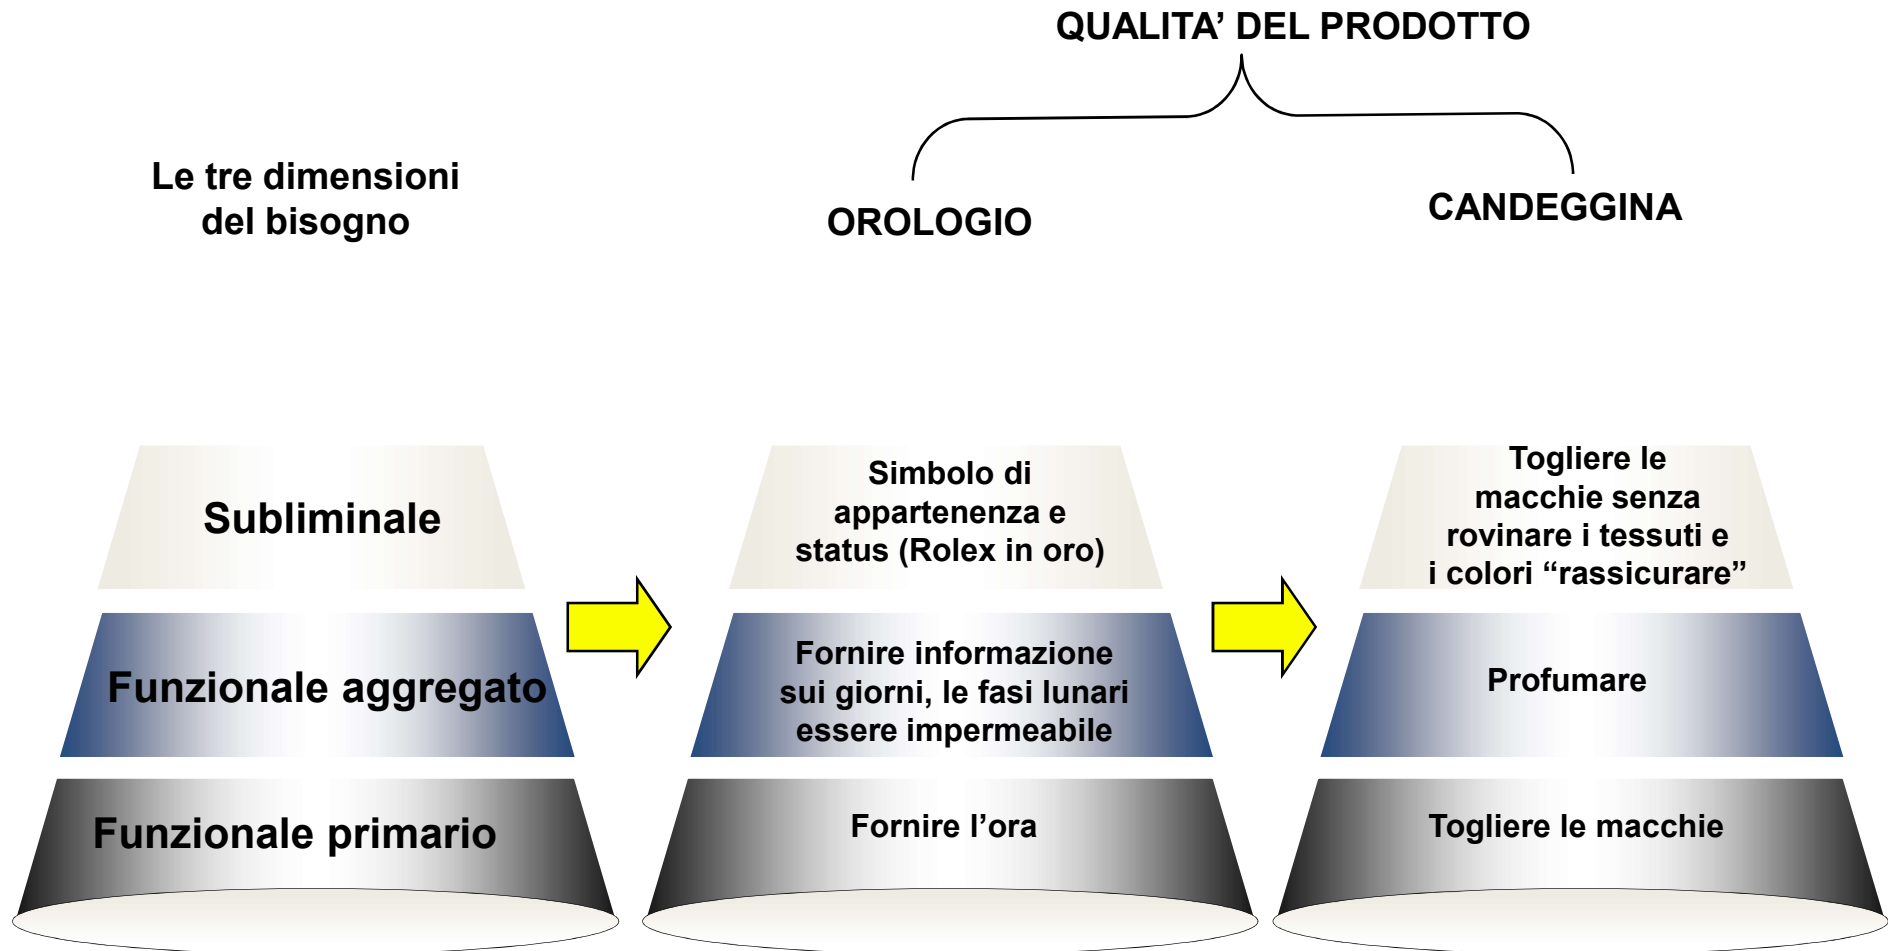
QUALITA’ DEL PRODOTTO

Le tre dimensioni del bisogno

OROLOGIO

CANDEGGINA

Subliminale

Funzionale aggregato

Funzionale primario

Simbolo di appartenenza e status (Rolex in oro)

Fornire informazione sui giorni, le fasi lunari essere impermeabile

Fornire l’ora

Togliere le macchie senza rovinare i tessuti e i colori “rassicurare”

Profumare

Togliere le macchie